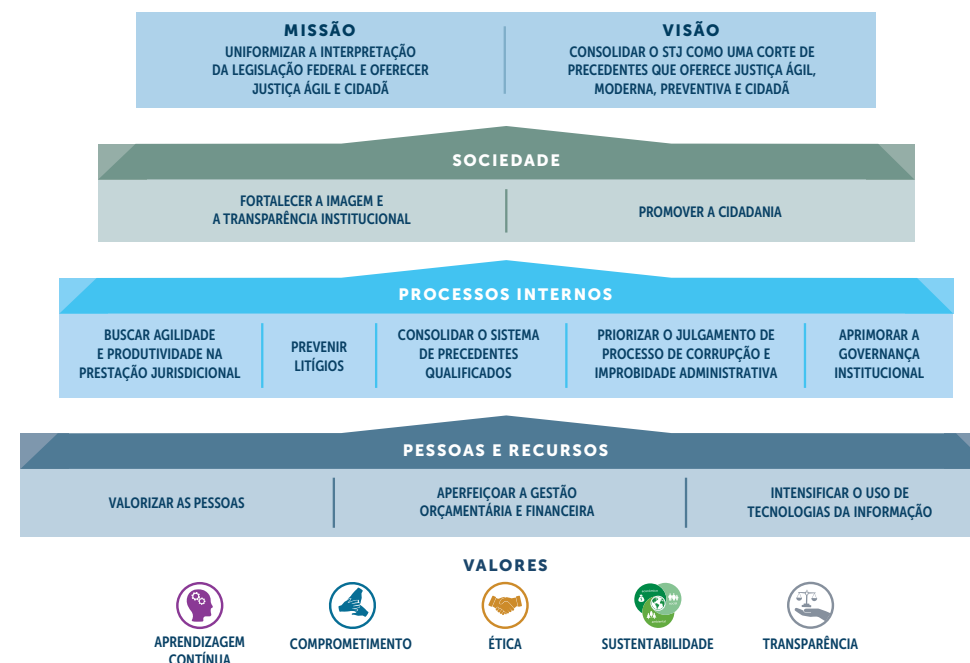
MISSÃO
UNIFORMIZAR A INTERPRETAÇÃO DA LEGISLAÇÃO FEDERAL E OFERECER JUSTIÇA ÁGIL E CIDADÃ

VISÃO
CONSOLIDAR O STJ COMO UMA CORTE DE PRECEDENTES QUE OFERECE JUSTIÇA ÁGIL, MODERNA, PREVENTIVA E CIDADÃ

SOCIEDADE
FORTALECER A IMAGEM E A TRANSPARÊNCIA INSTITUCIONAL
PROMOVER A CIDADANIA

PROCESSOS INTERNOS
BUSCAR AGILIDADE E PRODUTIVIDADE NA PRESTAÇÃO JURISDICIONAL
PREVENIR LITÍGIOS
CONSOLIDAR O SISTEMA DE PRECEDENTES QUALIFICADOS
PRIORIZAR O JULGAMENTO DE PROCESSO DE CORRUPÇÃO E IMPROBIDADE ADMINISTRATIVA
APRIMORAR A GOVERNANÇA INSTITUCIONAL

PESSOAS E RECURSOS
VALORIZAR AS PESSOAS
APERFEIÇOAR A GESTÃO ORÇAMENTÁRIA E FINANCEIRA
INTENSIFICAR O USO DE TECNOLOGIAS DA INFORMAÇÃO

VALORES
APRENDIZAGEM CONTÍNUA
COMPROMETIMENTO
ÉTICA
SUSTENTABILIDADE
TRANSPARÊNCIA